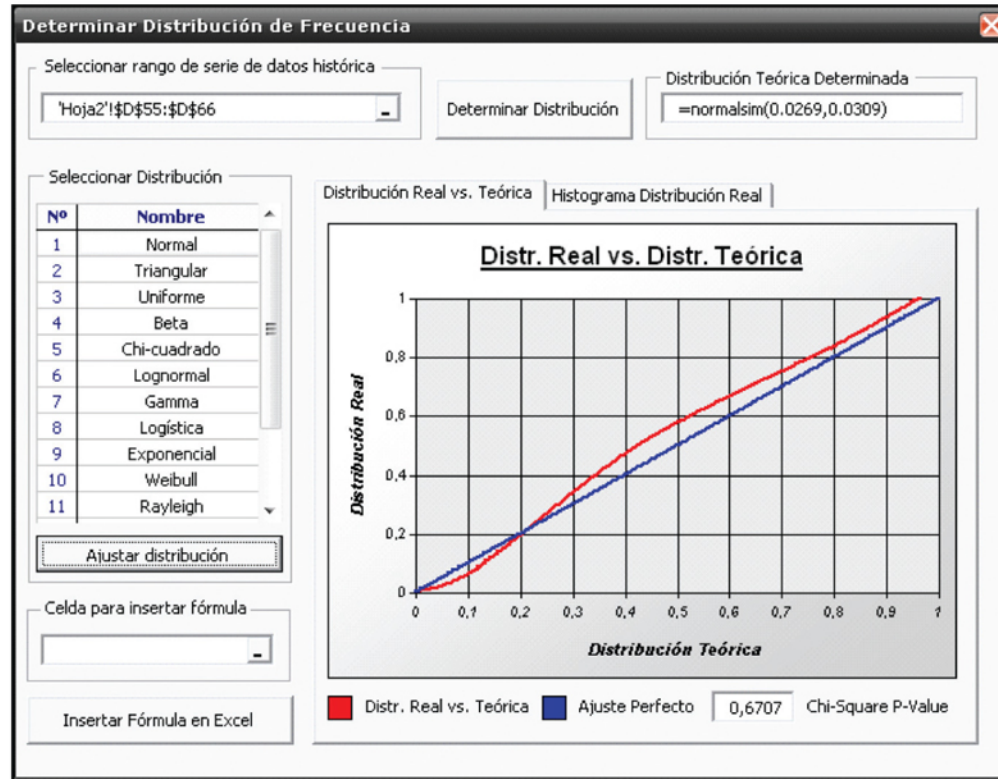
Determinar Distribución de Frecuencia

Seleccionar rango de serie de datos histórica

'Hoja2'!$D$55:$D$66

Determinar Distribución

Distribución Teórica Determinada

=normalsim(0.0269,0.0309)

Seleccionar Distribución

| Nº | Nombre |
|---|---|
| 1 | Normal |
| 2 | Triangular |
| 3 | Uniforme |
| 4 | Beta |
| 5 | Chi-cuadrado |
| 6 | Lognormal |
| 7 | Gamma |
| 8 | Logística |
| 9 | Exponencial |
| 10 | Weibull |
| 11 | Rayleigh |

Ajustar distribución

Celda para insertar fórmula

Insertar Fórmula en Excel

Distribución Real vs. Teórica | Histograma Distribución Real

Distr. Real vs. Distr. Teórica

Distribución Real

1
0,8
0,6
0,4
0,2
0

0 0,1 0,2 0,3 0,4 0,5 0,6 0,7 0,8 0,9 1

Distribución Teórica

Distr. Real vs. Teórica Ajuste Perfecto 0,6707 Chi-Square P-Value